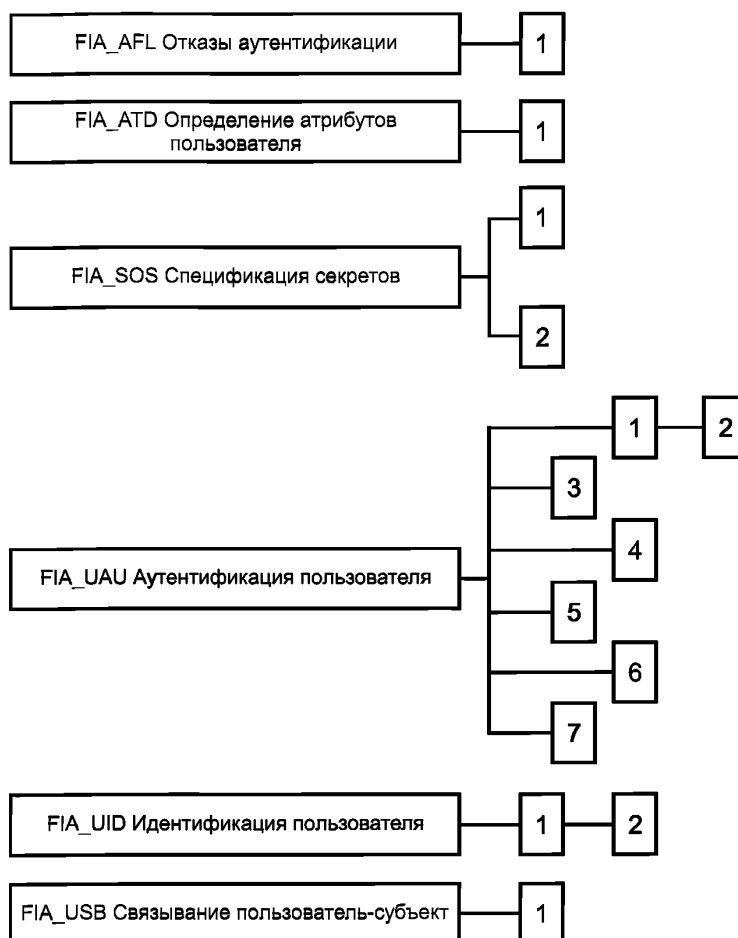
FIA_AFL Отказы аутентификации

1

FIA_ATD Определение атрибутов пользователя

1

FIA_SOS Спецификация секретов

1

2

FIA_UAU Аутентификация пользователя

1

2

3

4

5

6

7

FIA_UID Идентификация пользователя

1

2

FIA_USB Связывание пользователь-субъект

1